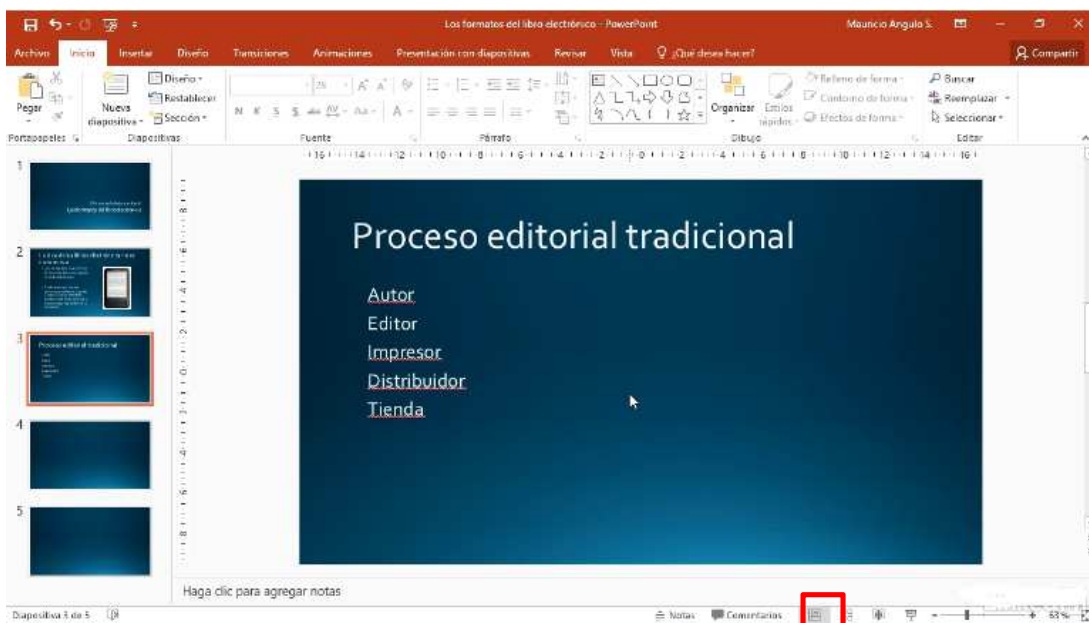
Los formatos del libro electrónico - PowerPoint

Mauricio Angulo S.

Archivo Inicio Insertar Diseño Transiciones Animaciones Presentación con diapositivas Revisar Vista ¿Qué desea hacer?

Compartir

Pegar Nueva diapositiva Diseño Restablecer Sección

Portapapeles Diapositivas Fuente Párrafo Dibujo Editar

Organizar Estilos rápidos Relleno de forma Contorno de forma Efectos de forma

Buscar Reemplazar Seleccionar

1 2 3 4 5

Proceso editorial tradicional

Autor
Editor
Impresor
Distribuidor
Tienda

Haga clic para agregar notas

Diapositiva 3 de 5

Notas Comentarios

63 %